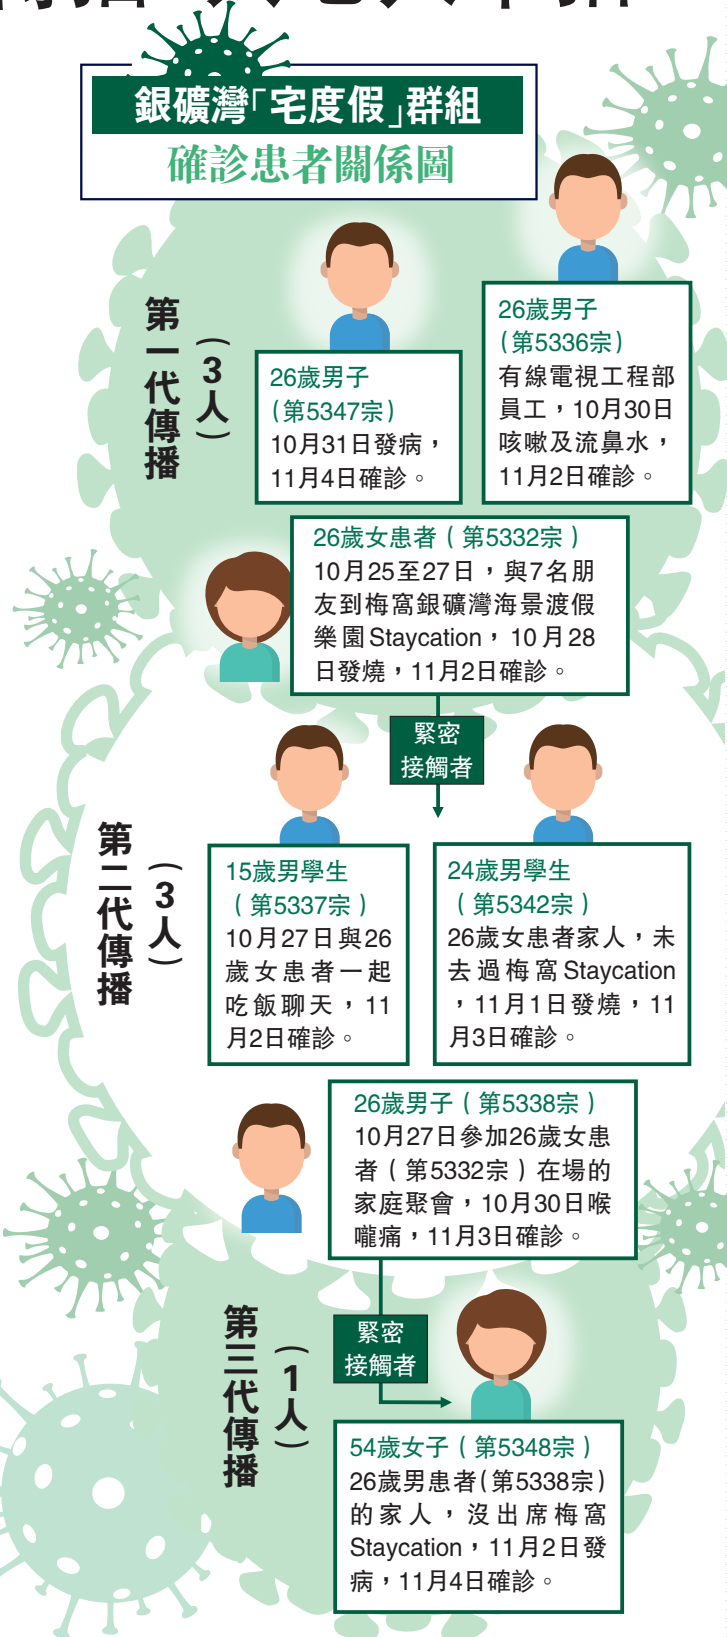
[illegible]

銀礦灣「宅度假」群組
確診患者關係圖

第一代傳播（3人）

26歲男子（第5347宗）10月31日發病，11月4日確診。

26歲男子（第5336宗）有線電視工程部員工，10月30日咳嗽及流鼻水，11月2日確診。

26歲女患者（第5332宗）10月25至27日，與7名朋友到梅窩銀礦灣海景渡假樂園Staycation，10月28日發燒，11月2日確診。

緊密接觸者

第二代傳播（3人）

15歲男學生（第5337宗）10月27日與26歲女患者一起吃飯聊天，11月2日確診。

24歲男學生（第5342宗）26歲女患者家人，未去過梅窩Staycation，11月1日發燒，11月3日確診。

26歲男子（第5338宗）10月27日參加26歲女患者（第5332宗）在場的家庭聚會，10月30日喉嚨痛，11月3日確診。

緊密接觸者

第三代傳播（1人）

54歲女子（第5348宗）26歲男患者（第5338宗）的家人，沒出席梅窩Staycation，11月2日發病，11月4日確診。